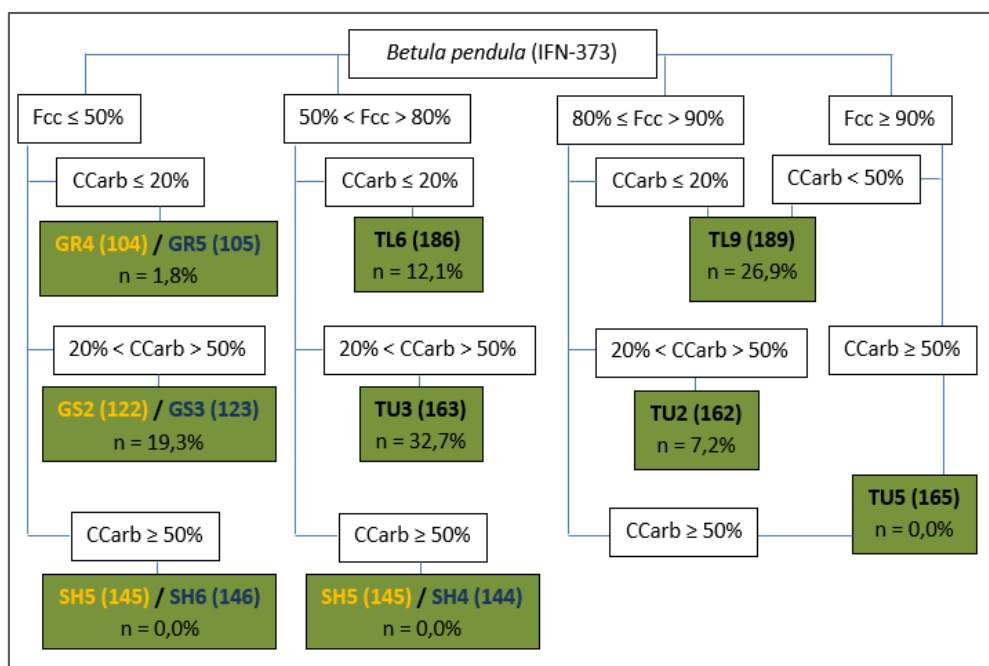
*Betula pendula* (IFN-373)

Fcc ≤ 50%

CCarb ≤ 20%

**GR4 (104)** / **GR5 (105)**
n = 1,8%

20% < CCarb > 50%

**GS2 (122)** / **GS3 (123)**
n = 19,3%

CCarb ≥ 50%

**SH5 (145)** / **SH6 (146)**
n = 0,0%

50% < Fcc > 80%

CCarb ≤ 20%

**TL6 (186)**
n = 12,1%

20% < CCarb > 50%

**TU3 (163)**
n = 32,7%

CCarb ≥ 50%

**SH5 (145)** / **SH4 (144)**
n = 0,0%

80% ≤ Fcc > 90%

CCarb ≤ 20%

**TL9 (189)**
n = 26,9%

20% < CCarb > 50%

**TU2 (162)**
n = 7,2%

CCarb ≥ 50%

Fcc ≥ 90%

CCarb < 50%

CCarb ≥ 50%

**TU5 (165)**
n = 0,0%